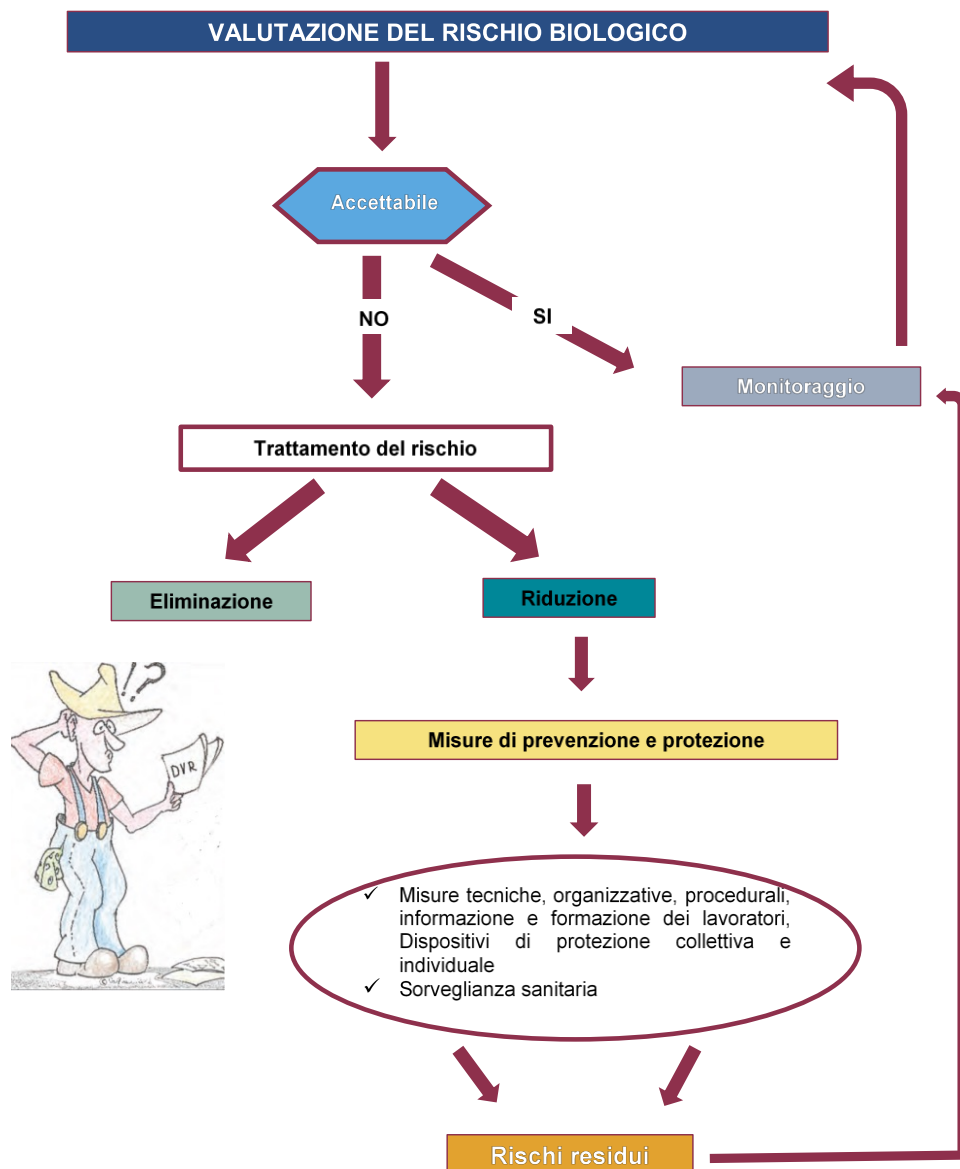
VALUTAZIONE DEL RISCHIO BIOLOGICO

Accettabile

NO

SI

Monitoraggio

Trattamento del rischio

Eliminazione

Riduzione

!?

DVR

Misure di prevenzione e protezione

✓ Misure tecniche, organizzative, procedurali, informazione e formazione dei lavoratori, Dispositivi di protezione collettiva e individuale
✓ Sorveglianza sanitaria

Rischi residui